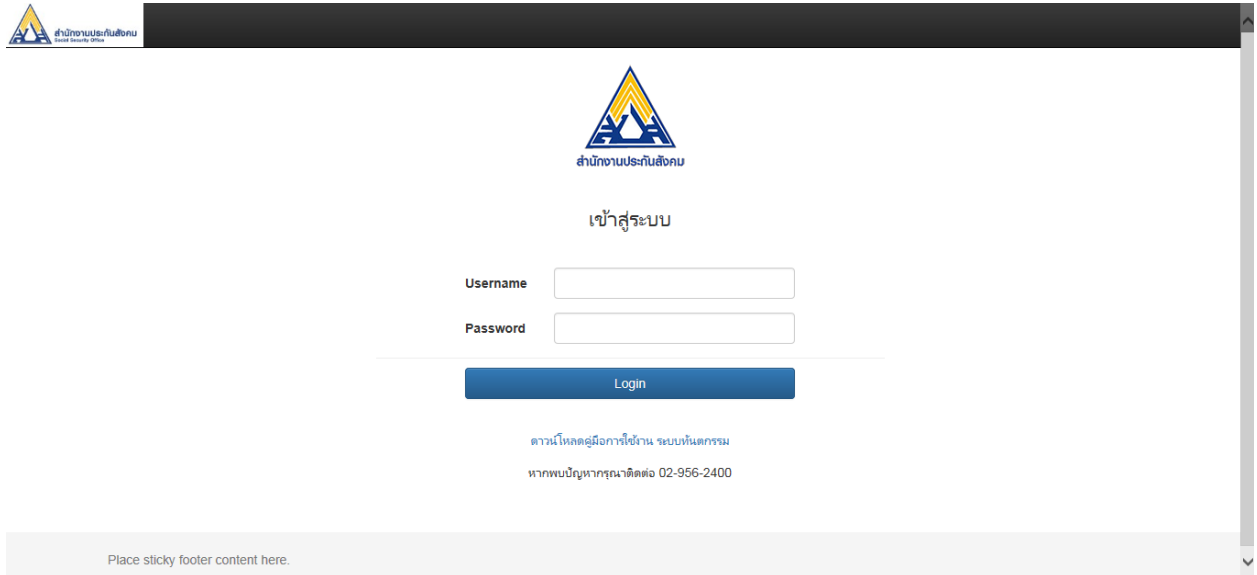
สำนักงานประกันสังคม
Social Security Office

สำนักงานประกันสังคม

เข้าสู่ระบบ

Username

Password

Login

ดาวน์โหลดคู่มือการใช้งาน ระบบทันตกรรม

หากพบปัญหากรุณาติดต่อ 02-956-2400

Place sticky footer content here.